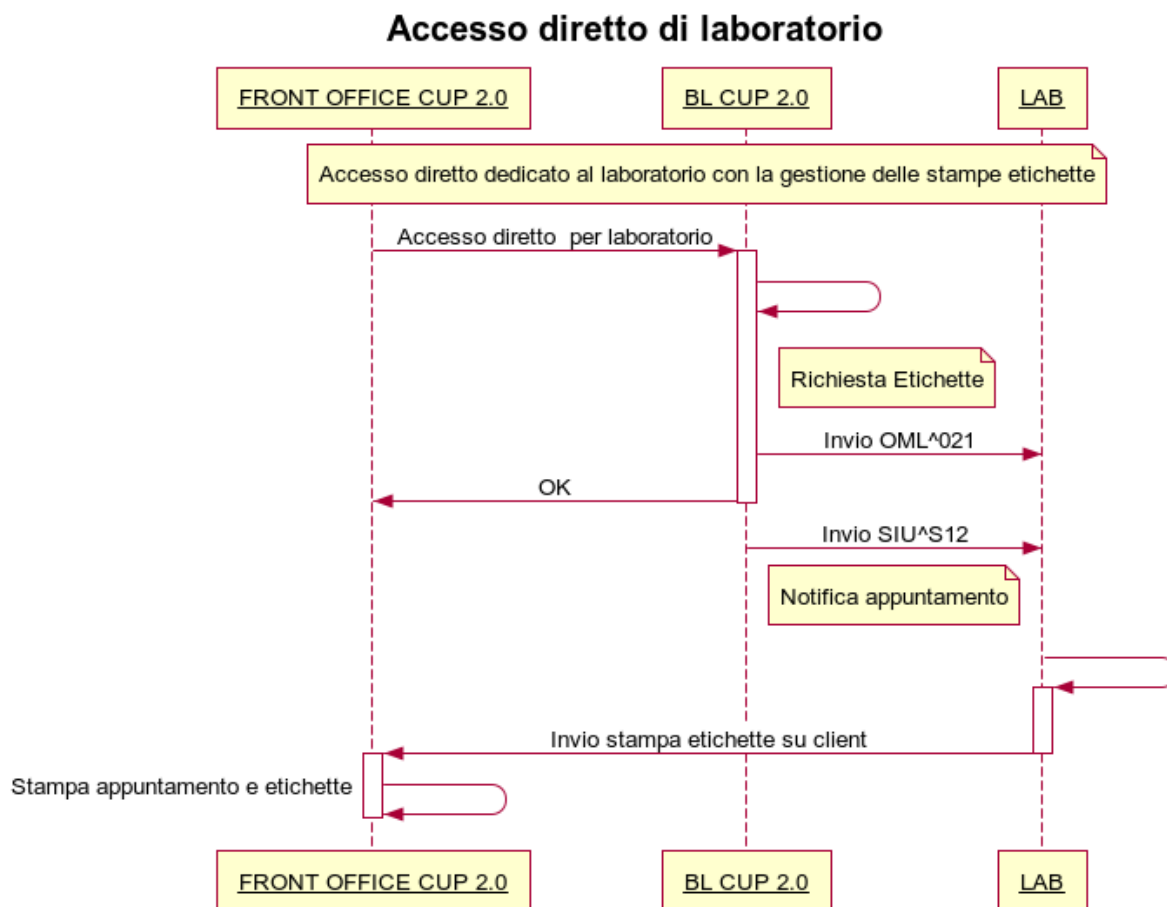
Accesso diretto di laboratorio

FRONT OFFICE CUP 2.0

BL CUP 2.0

LAB

Accesso diretto dedicato al laboratorio con la gestione delle stampe etichette

Accesso diretto per laboratorio

Richiesta Etichette

Invio OML^021

OK

Invio SIU^S12

Notifica appuntamento

Invio stampa etichette su client

Stampa appuntamento e etichette

FRONT OFFICE CUP 2.0

BL CUP 2.0

LAB